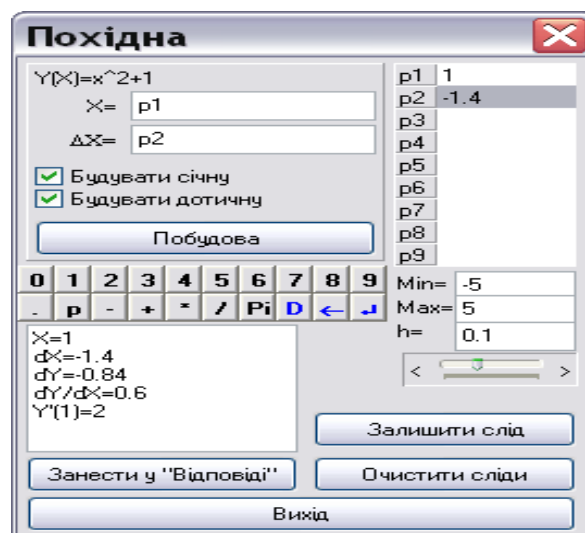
Похідна

Y(X)=x^2+1

X= p1

ΔX= p2

Будувати січну

Будувати дотичну

Побудова

| p1 | 1 |
|---|---|
| p2 | -1.4 |
| p3 | |
| p4 | |
| p5 | |
| p6 | |
| p7 | |
| p8 | |
| p9 | |

0 1 2 3 4 5 6 7 8 9

. p - + * / Pi D ← ↵

Min= -5

Max= 5

h= 0.1

< >

X=1
dX=-1.4
dY=-0.84
dY/dX=0.6
Y'(1)=2

Залишити слід

Занести у "Відповіді"

Очистити сліди

Вихід